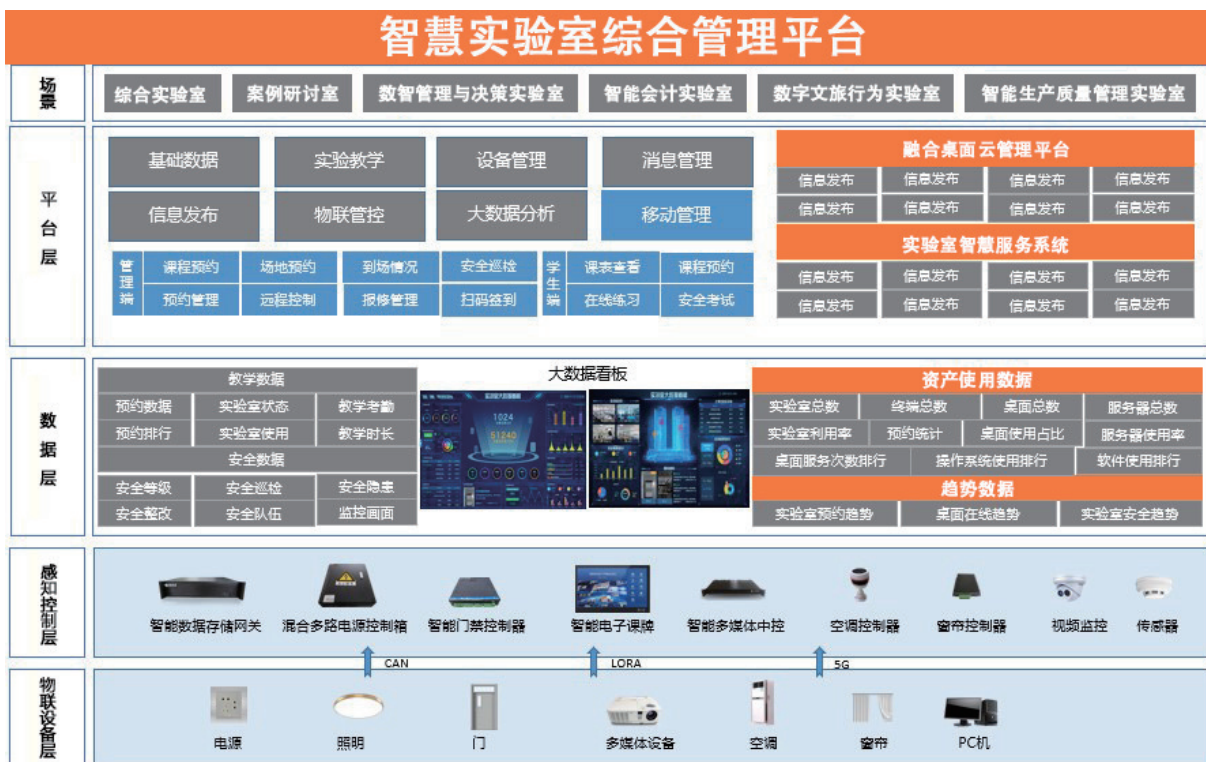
智慧实验室综合管理平台

场景
综合实验室 案例研讨室 数智管理与决策实验室 智能会计实验室 数字文旅行为实验室 智能生产质量管理实验室

平台层
基础数据 实验教学 设备管理 消息管理
信息发布 物联管控 大数据分析 移动管理

管理端
课程预约 场地预约 到场情况 安全巡检
预约管理 远程控制 报修管理 扫码签到

学生端
课表查看 课程预约
在线练习 安全考试

融合桌面云管理平台
| 信息发布 | 信息发布 | 信息发布 | 信息发布 |
|---|---|---|---|
| 信息发布 | 信息发布 | 信息发布 | 信息发布 |

实验室智慧服务系统
| 信息发布 | 信息发布 | 信息发布 | 信息发布 |
|---|---|---|---|
| 信息发布 | 信息发布 | 信息发布 | 信息发布 |

数据层
教学数据
| 预约数据 | 实验室状态 | 教学考勤 |
|---|---|---|
| 预约排行 | 实验室使用 | 教学时长 |

安全数据
| 安全等级 | 安全巡检 | 安全隐患 |
|---|---|---|
| 安全整改 | 安全队伍 | 监控画面 |

大数据看板
1024
51240

资产使用数据
| 实验室总数 | 终端总数 | 桌面总数 | 服务器总数 |
|---|---|---|---|
| 实验室利用率 | 预约统计 | 桌面使用占比 | 服务器使用率 |
| 桌面服务次数排行 | 操作系统使用排行 | 软件使用排行 | |

趋势数据
实验室预约趋势 桌面在线趋势 实验室安全趋势

感知控制层
智能数据存储网关 混合多路电源控制箱 智能门禁控制器 智能电子课牌 智能多媒体中控 空调控制器 窗帘控制器 视频监控 传感器
CAN LORA 5G

物联设备层
电源 照明 门 多媒体设备 空调 窗帘 PC机